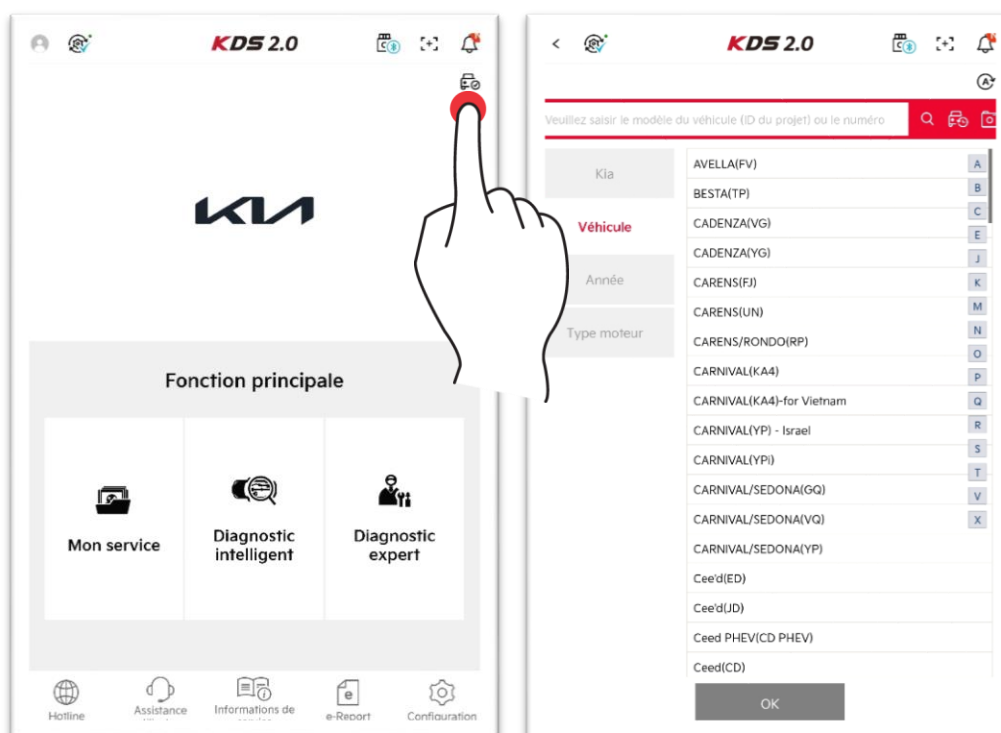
KDS 2.0

KIA

Fonction principale

Mon service

Diagnostic intelligent

Diagnostic expert

Hotline

Assistance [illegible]

Informations de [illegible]

e-Report

Configuration

KDS 2.0

Veuillez saisir le modèle du véhicule (ID du projet) ou le numéro

Kia

Véhicule

Année

Type moteur

AVELLA(FV)
BESTA(TP)
CADENZA(VG)
CADENZA(YG)
CARENS(FJ)
CARENS(UN)
CARENS/RONDO(RP)
CARNIVAL(KA4)
CARNIVAL(KA4)-for Vietnam
CARNIVAL(YP) - Israel
CARNIVAL(YPi)
CARNIVAL/SEDONA(GQ)
CARNIVAL/SEDONA(VQ)
CARNIVAL/SEDONA(YP)
Cee'd(ED)
Cee'd(JD)
Ceed PHEV(CD PHEV)
Ceed(CD)

A
B
C
E
J
K
M
N
O
P
Q
R
S
T
V
X

OK